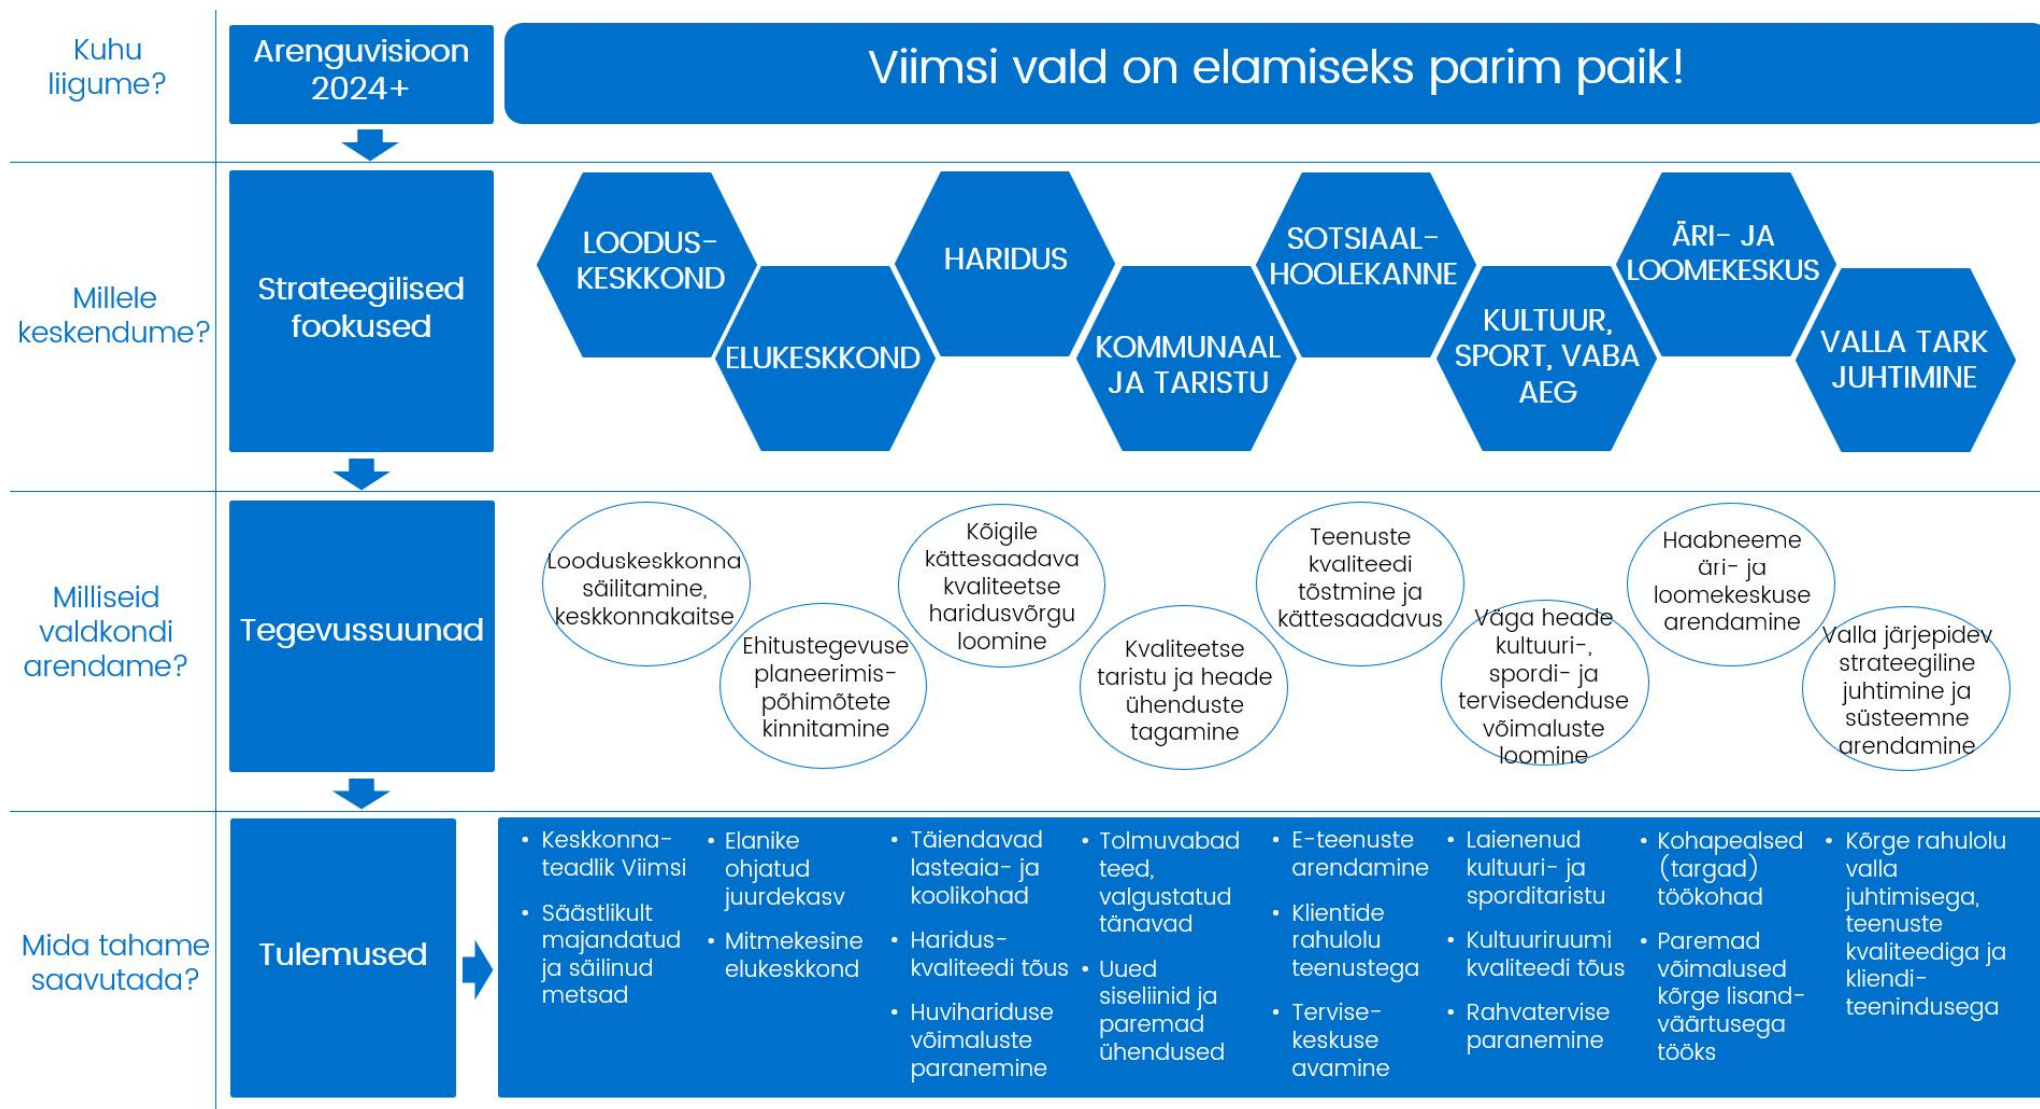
Kuhu liigume?

Arenguvisioon 2024+

Viimsi vald on elamiseks parim paik!

Millele keskendume?

Strateegilised fookused

LOODUSKESKKOND

ELUKESKKOND

HARIDUS

KOMMUNAAL JA TARISTU

SOTSIAALHOOLEKANNE

KULTUUR, SPORT, VABA AEG

ÄRI- JA LOOMEKESKUS

VALLA TARK JUHTIMINE

Milliseid valdkondi arendame?

Tegevussuunad

Looduskeskkonna säilitamine, keskkonnakaitse

Ehitustegevuse planeerimispõhimõtete kinnitamine

Kõigile kättesaadava kvaliteetse haridusvõrgu loomine

Kvaliteetse taristu ja heade ühenduste tagamine

Teenuste kvaliteedi tõstmine ja kättesaadavus

Väga heade kultuuri-, spordi- ja tervisedenduse võimaluste loomine

Haabneeme äri- ja loomekeskuse arendamine

Valla järjepidev strateegiline juhtimine ja süsteemne arendamine

Mida tahame saavutada?

Tulemused

• Keskkonnateadlik Viimsi
• Säästlikult majandatud ja säilinud metsad

• Elanike ohjatud juurdekasv
• Mitmekesine elukeskkond

• Täiendavad lasteaia- ja koolikohad
• Hariduskvaliteedi tõus
• Huvihariduse võimaluste paranemine

• Tolmuvabad teed, valgustatud tänavad
• Uued siseliinid ja paremad ühendused

• E-teenuste arendamine
• Klientide rahulolu teenustega
• Tervisekeskuse avamine

• Laienenud kultuuri- ja sporditaristu
• Kultuuriruumi kvaliteedi tõus
• Rahvatervise paranemine

• Kohapealsed (targad) töökohad
• Paremad võimalused kõrge lisandväärtusega tööks

• Kõrge rahulolu valla juhtimisega, teenuste kvaliteediga ja klienditeenindusega